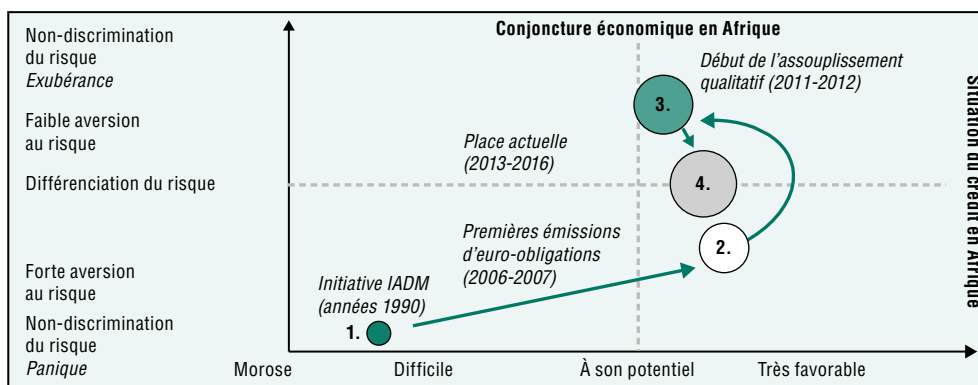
Non-discrimination du risque
*Exubérance*

Faible aversion au risque

Différenciation du risque

Forte aversion au risque

Non-discrimination du risque
*Panique*

Conjoncture économique en Afrique

Situation du crédit en Afrique

*Début de l'assouplissement qualitatif (2011-2012)*

3.

*Place actuelle (2013-2016)*

4.

*Premières émissions d'euro-obligations (2006-2007)*

2.

*Initiative IADM (années 1990)*

1.

Morose | Difficile | À son potentiel | Très favorable